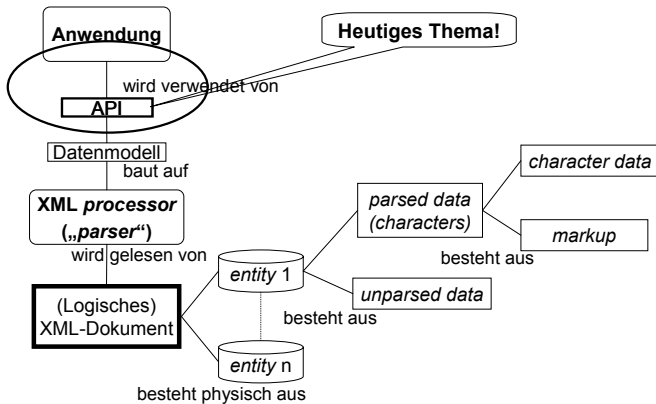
Anwendung

Heutiges Thema!

wird verwendet von

API

Datenmodell

baut auf

XML *processor* („*parser*“)

wird gelesen von

(Logisches) XML-Dokument

*entity* 1

*entity* n

besteht physisch aus

*parsed data* (*characters*)

*unparsed data*

besteht aus

*character data*

*markup*

besteht aus